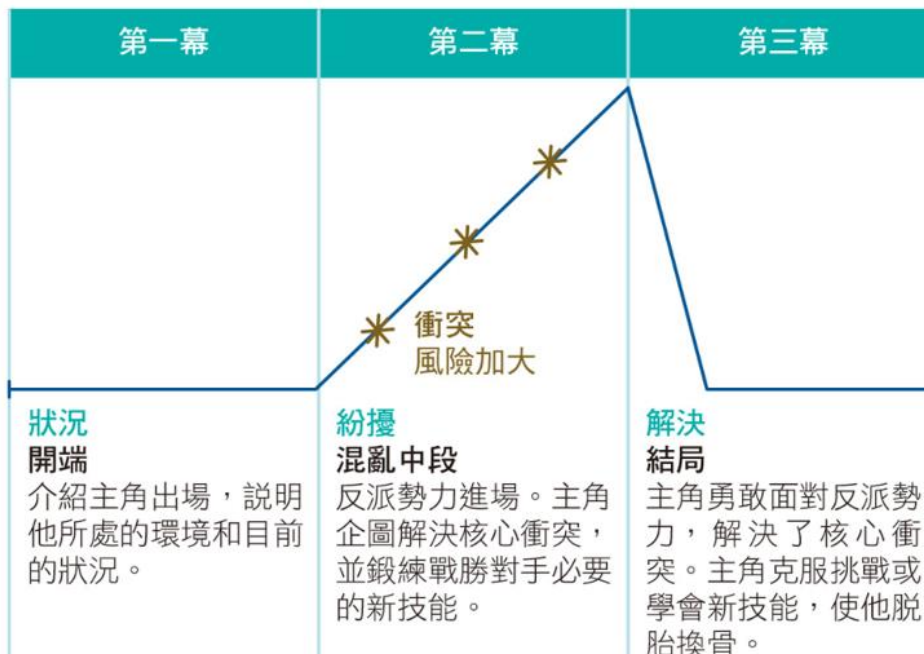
| 第一幕 | 第二幕 | 第三幕 |
|---|---|---|

衝突
風險加大

狀況
開端
介紹主角出場，說明他所處的環境和目前的狀況。

紛擾
混亂中段
反派勢力進場。主角企圖解決核心衝突，並鍛練戰勝對手必要的新技能。

解決
結局
主角勇敢面對反派勢力，解決了核心衝突。主角克服挑戰或學會新技能，使他脫胎換骨。